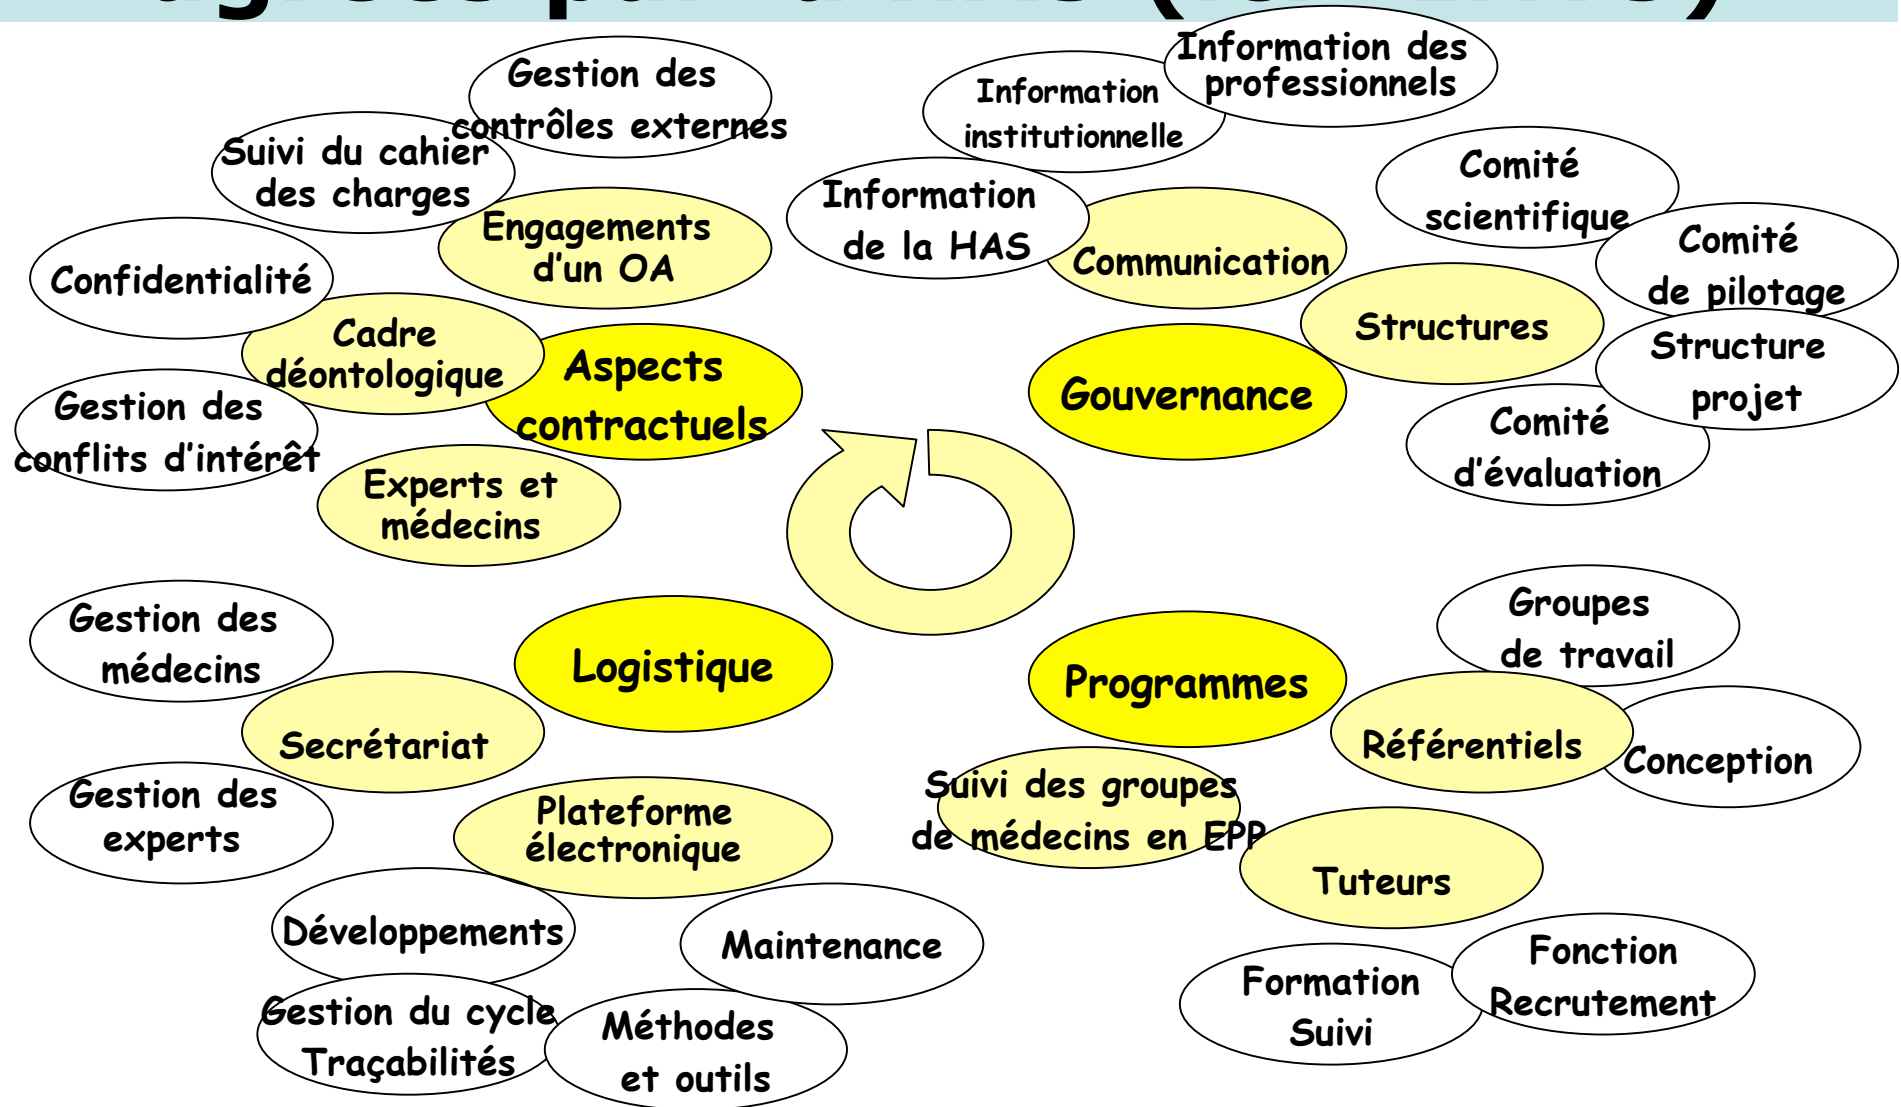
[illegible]

Gestion des contrôles externes

Suivi du cahier des charges

Engagements d'un OA

Confidentialité

Cadre déontologique

Aspects contractuels

Gestion des conflits d'intérêt

Experts et médecins

Information institutionnelle

Information des professionnels

Information de la HAS

Communication

Comité scientifique

Comité de pilotage

Structures

Gouvernance

Structure projet

Comité d'évaluation

Gestion des médecins

Logistique

Secrétariat

Gestion des experts

Plateforme électronique

Développements

Maintenance

Gestion du cycle Traçabilités

Méthodes et outils

Groupes de travail

Programmes

Référentiels

Conception

Suivi des groupes de médecins en EPP

Tuteurs

Fonction Recrutement

Formation Suivi